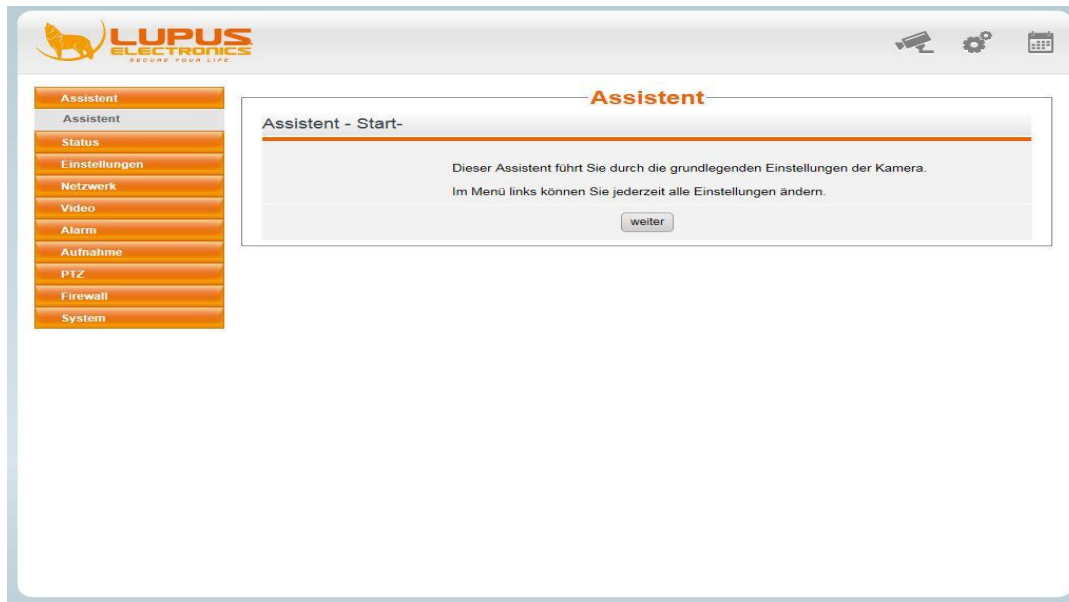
LUPUS ELECTRONICS
SECURE YOUR LIFE

Assistent
Assistent
Status
Einstellungen
Netzwerk
Video
Alarm
Aufnahme
PTZ
Firewall
System

Assistent

Assistent - Start-

Dieser Assistent führt Sie durch die grundlegenden Einstellungen der Kamera.

Im Menü links können Sie jederzeit alle Einstellungen ändern.

weiter